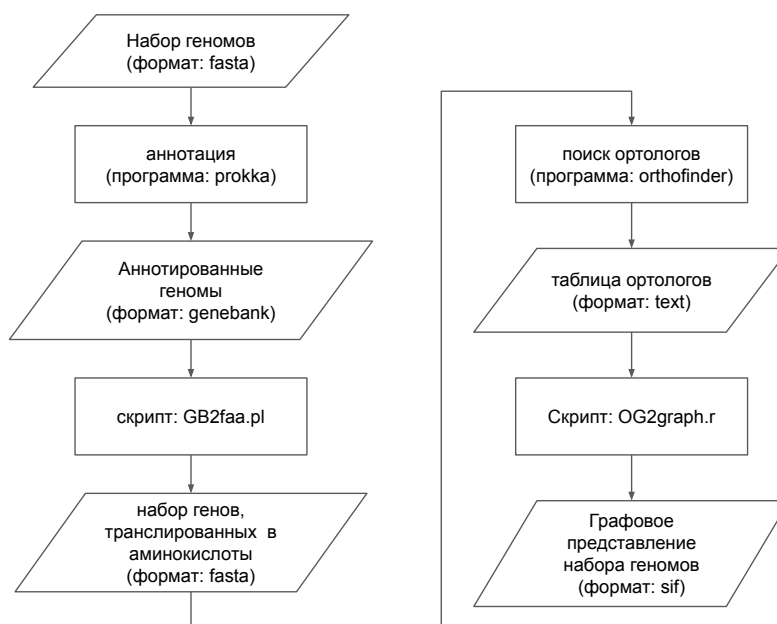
Набор геномов
(формат: fasta)

аннотация
(программа: prokka)

Аннотированные геномы
(формат: genebank)

скрипт: GB2faa.pl

набор генов, транслированных в аминокислоты
(формат: fasta)

поиск ортологов
(программа: orthofinder)

таблица ортологов
(формат: text)

Скрипт: OG2graph.r

Графовое представление набора геномов
(формат: sif)